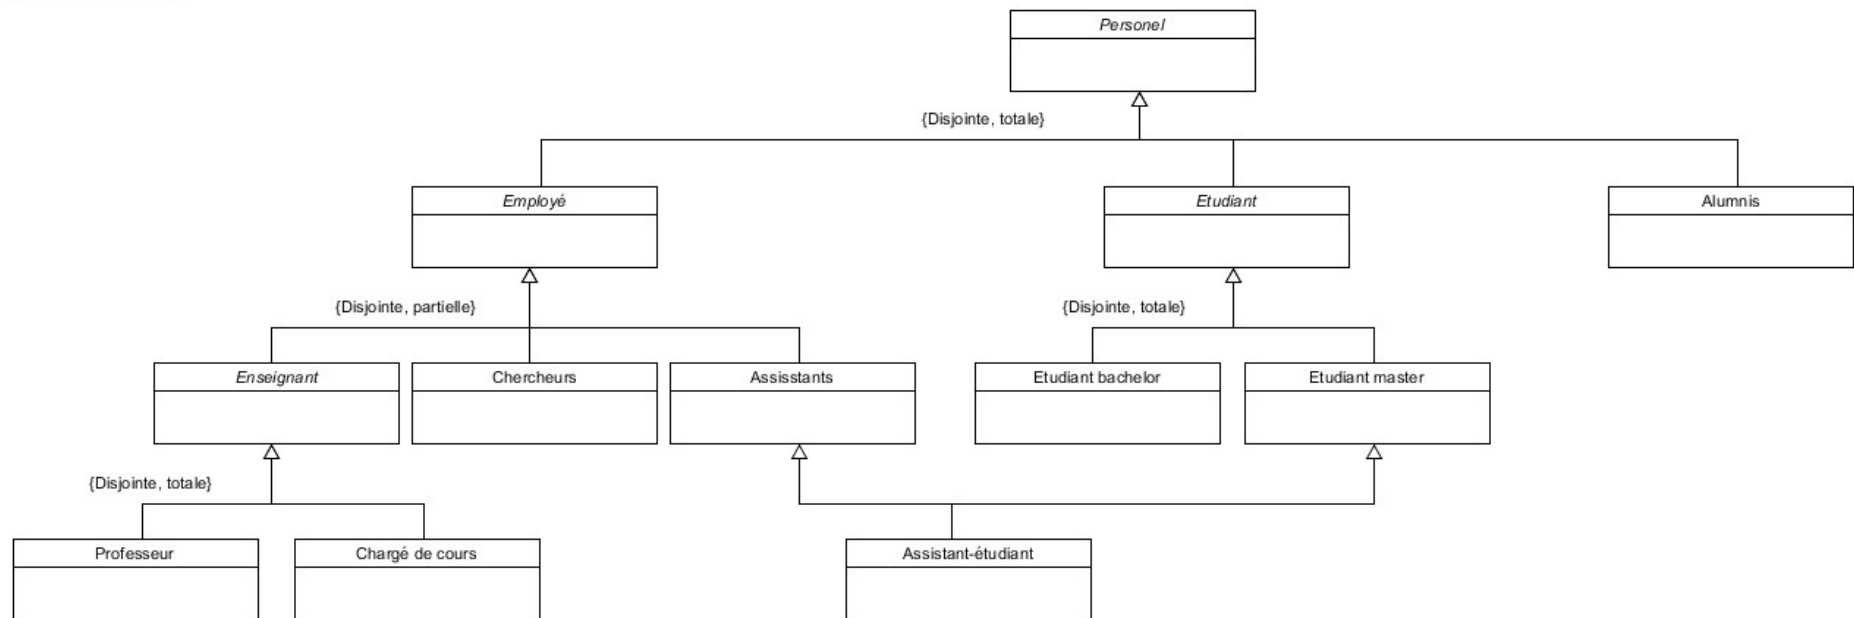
Personel

{Disjointe, totale}

Employé

Etudiant

Alumnis

{Disjointe, partielle}

{Disjointe, totale}

Enseignant

Chercheurs

Assisstants

Etudiant bachelor

Etudiant master

{Disjointe, totale}

Professeur

Chargé de cours

Assistant-étudiant